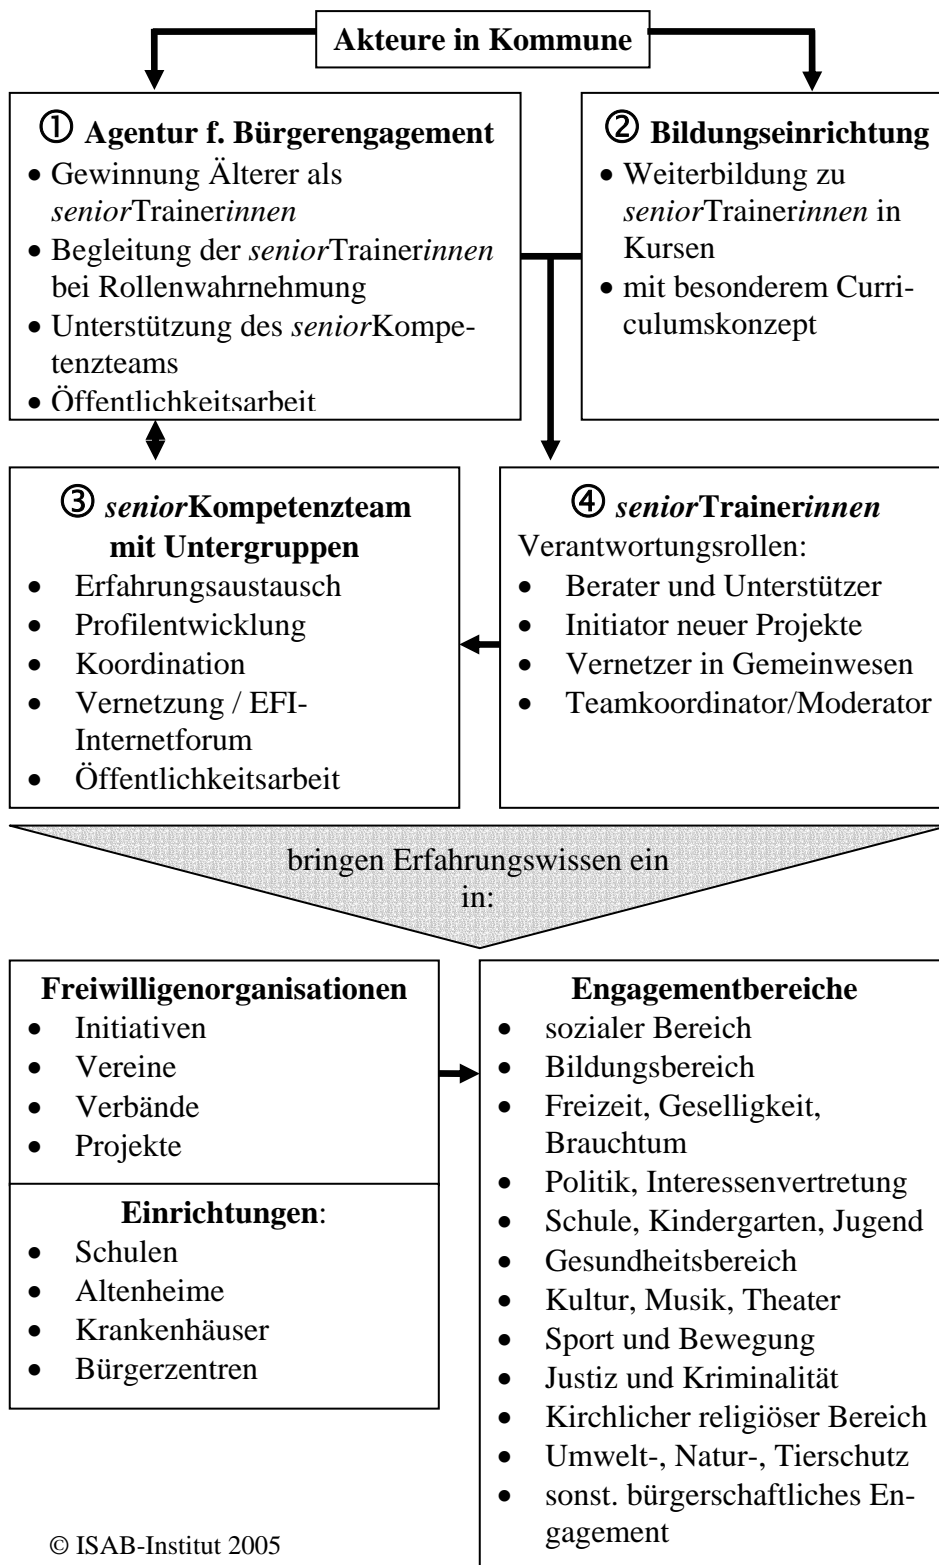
Akteure in Kommune

① Agentur f. Bürgerengagement
- Gewinnung Älterer als *senior*Trainer*innen*
- Begleitung der *senior*Trainer*innen* bei Rollenwahrnehmung
- Unterstützung des *senior*Kompetenzteams
- Öffentlichkeitsarbeit

② Bildungseinrichtung
- Weiterbildung zu *senior*Trainer*innen* in Kursen
- mit besonderem Curriculumskonzept

③ *senior*Kompetenzteam mit Untergruppen
- Erfahrungsaustausch
- Profilentwicklung
- Koordination
- Vernetzung / EFI-Internetforum
- Öffentlichkeitsarbeit

④ *senior*Trainer*innen*
Verantwortungsrollen:
- Berater und Unterstützer
- Initiator neuer Projekte
- Vernetzer in Gemeinwesen
- Teamkoordinator/Moderator

bringen Erfahrungswissen ein in:

Freiwilligenorganisationen
- Initiativen
- Vereine
- Verbände
- Projekte

Einrichtungen:
- Schulen
- Altenheime
- Krankenhäuser
- Bürgerzentren

Engagementbereiche
- sozialer Bereich
- Bildungsbereich
- Freizeit, Geselligkeit, Brauchtum
- Politik, Interessenvertretung
- Schule, Kindergarten, Jugend
- Gesundheitsbereich
- Kultur, Musik, Theater
- Sport und Bewegung
- Justiz und Kriminalität
- Kirchlicher religiöser Bereich
- Umwelt-, Natur-, Tierschutz
- sonst. bürgerschaftliches Engagement

© ISAB-Institut 2005